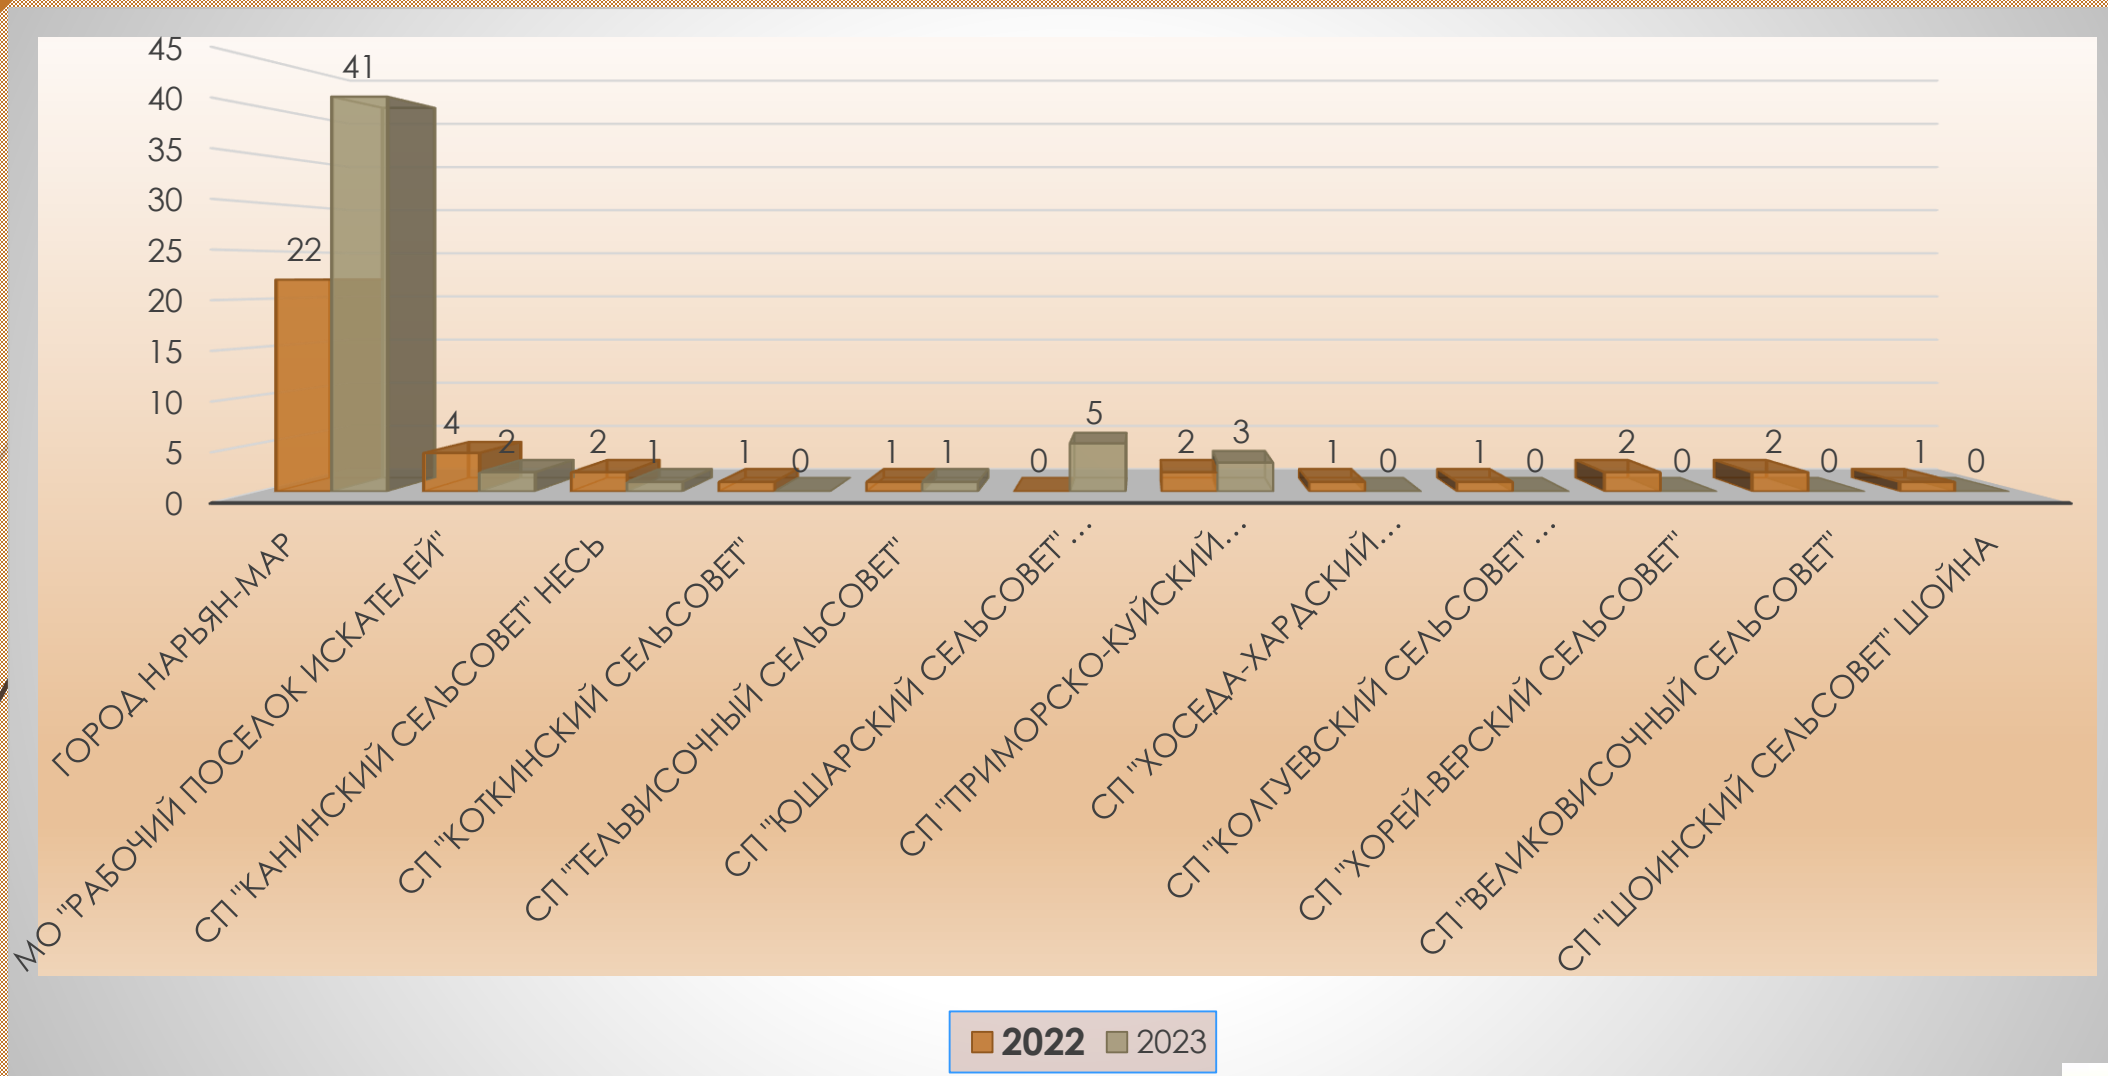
45
40
35
30
25
20
15
10
5
0

22 41
4 2
2 1
1 0
1 1
0 5
2 3
1 0
1 0
2 0
2 0
1 0

ГОРОД НАРЬЯН-МАР
МО "РАБОЧИЙ ПОСЕЛОК ИСКАТЕЛЕЙ"
СП "КАНИНСКИЙ СЕЛЬСОВЕТ" НЕСЬ
СП "КОТКИНСКИЙ СЕЛЬСОВЕТ"
СП "ТЕЛЬВИСОЧНЫЙ СЕЛЬСОВЕТ"
СП "ЮШАРСКИЙ СЕЛЬСОВЕТ" ...
СП "ПРИМОРСКО-КУЙСКИЙ...
СП "ХОСЕДА-ХАРДСКИЙ...
СП "КОЛГУЕВСКИЙ СЕЛЬСОВЕТ" ...
СП "ХОРЕЙ-ВЕРСКИЙ СЕЛЬСОВЕТ"
СП "ВЕЛИКОВИСОЧНЫЙ СЕЛЬСОВЕТ"
СП "ШОИНСКИЙ СЕЛЬСОВЕТ" ШОЙНА

2022 2023